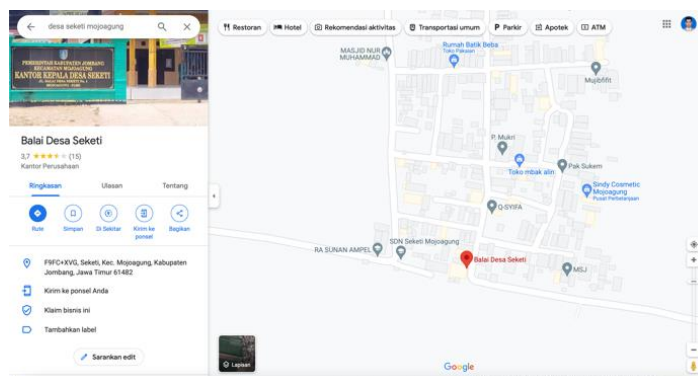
desa seketi mojoagung

PEMERINTAH KABUPATEN JOMBANG
KECAMATAN MOJOAGUNG
KANTOR KEPALA DESA SEKETI
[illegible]

Balai Desa Seketi
3,7 ★★★★☆ (15)
Kantor Perusahaan

Ringkasan
Ulasan
Tentang

Rute
Simpan
Di Sekitar
Kirim ke ponsel
Bagikan

F9FC+XVG, Seketi, Kec. Mojoagung, Kabupaten Jombang, Jawa Timur 61482

Kirim ke ponsel Anda

Klaim bisnis ini

Tambahkan label

Sarankan edit

Restoran
Hotel
Rekomendasi aktivitas
Transportasi umum
Parkir
Apotek
ATM

MASJID NUR MUHAMMAD
Rumah Batik Beba
Toko Pakaian
Mujobfit
P. Mukri
Toko mbak alin
Pak Sukem
Sindy Cosmetic Mojoagung
Pusat Perbelanjaan
Q-SYIFA
RA SUNAN AMPEL
SDN Seketi Mojoagung
Balai Desa Seketi
MIJ

Lapisan
Google